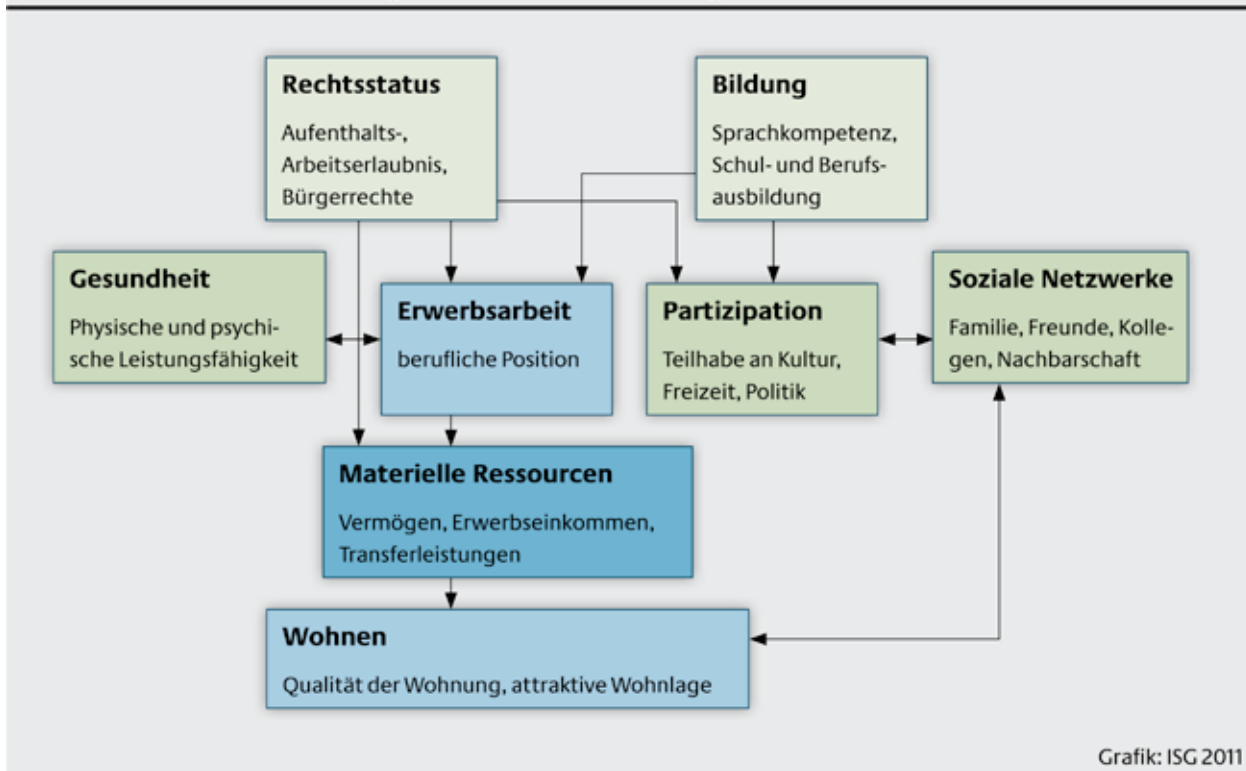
Rechtsstatus
Aufenthalts-, Arbeitserlaubnis, Bürgerrechte

Bildung
Sprachkompetenz, Schul- und Berufsausbildung

Gesundheit
Physische und psychische Leistungsfähigkeit

Erwerbsarbeit
berufliche Position

Partizipation
Teilhabe an Kultur, Freizeit, Politik

Soziale Netzwerke
Familie, Freunde, Kollegen, Nachbarschaft

Materielle Ressourcen
Vermögen, Erwerbseinkommen, Transferleistungen

Wohnen
Qualität der Wohnung, attraktive Wohnlage

Grafik: ISG 2011